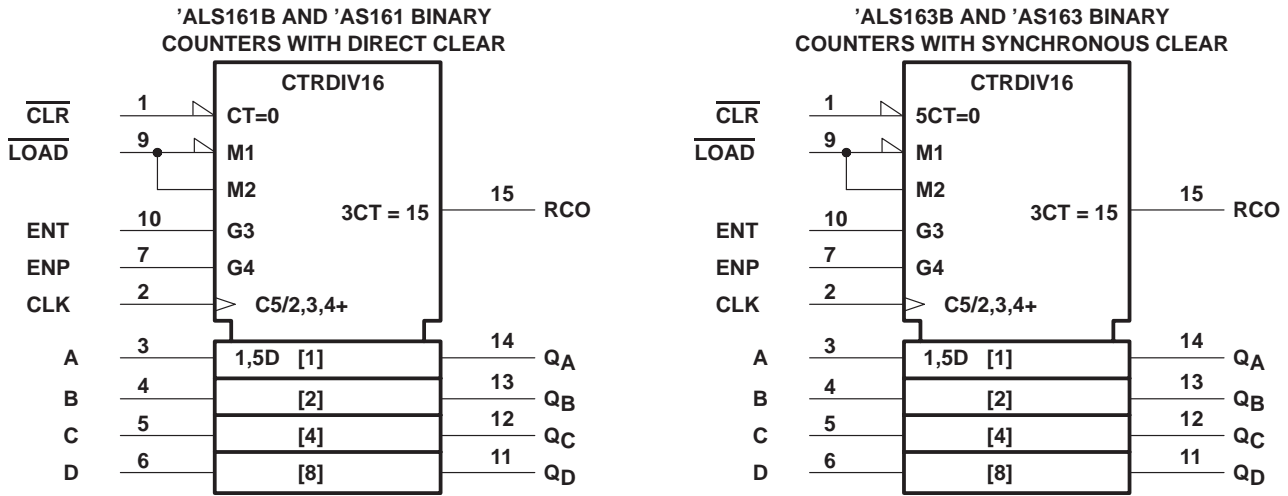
’ALS161B AND ’AS161 BINARY COUNTERS WITH DIRECT CLEAR

CTRDIV16

$\overline{CLR}$ 1 CT=0
$\overline{LOAD}$ 9 M1
M2
ENT 10 G3
ENP 7 G4
CLK 2 C5/2,3,4+
3CT = 15 15 RCO
A 3 1,5D [1] 14 $Q_A$
B 4 [2] 13 $Q_B$
C 5 [4] 12 $Q_C$
D 6 [8] 11 $Q_D$

’ALS163B AND ’AS163 BINARY COUNTERS WITH SYNCHRONOUS CLEAR

CTRDIV16

$\overline{CLR}$ 1 5CT=0
$\overline{LOAD}$ 9 M1
M2
ENT 10 G3
ENP 7 G4
CLK 2 C5/2,3,4+
3CT = 15 15 RCO
A 3 1,5D [1] 14 $Q_A$
B 4 [2] 13 $Q_B$
C 5 [4] 12 $Q_C$
D 6 [8] 11 $Q_D$